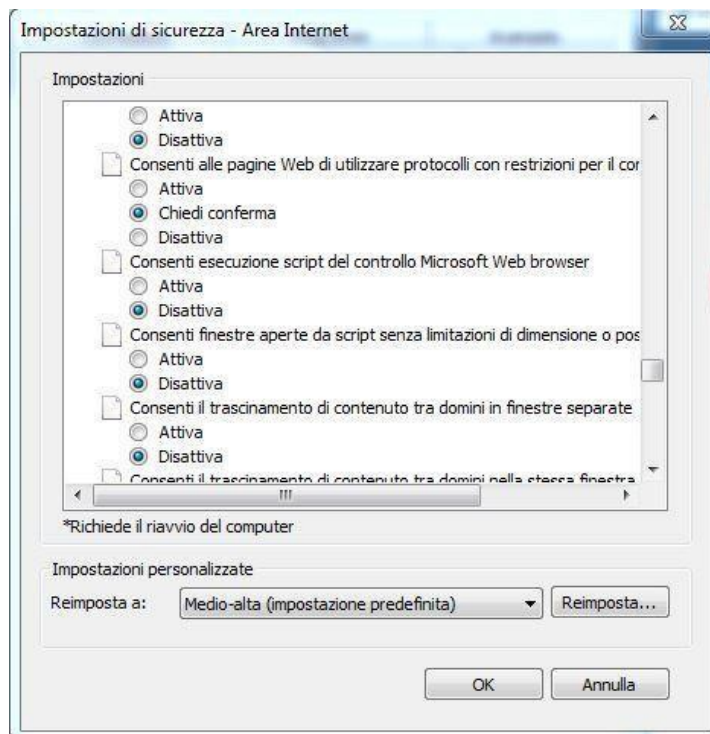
Impostazioni di sicurezza - Area Internet

Impostazioni

Attiva
Disattiva
Consenti alle pagine Web di utilizzare protocolli con restrizioni per il cor
Attiva
Chiedi conferma
Disattiva
Consenti esecuzione script del controllo Microsoft Web browser
Attiva
Disattiva
Consenti finestre aperte da script senza limitazioni di dimensione o pos
Attiva
Disattiva
Consenti il trascinamento di contenuto tra domini in finestre separate
Attiva
Disattiva
Consenti il trascinamento di contenuto tra domini nella stessa finestra

*Richiede il riavvio del computer

Impostazioni personalizzate
Reimposta a: Medio-alta (impostazione predefinita) Reimposta...

OK Annulla